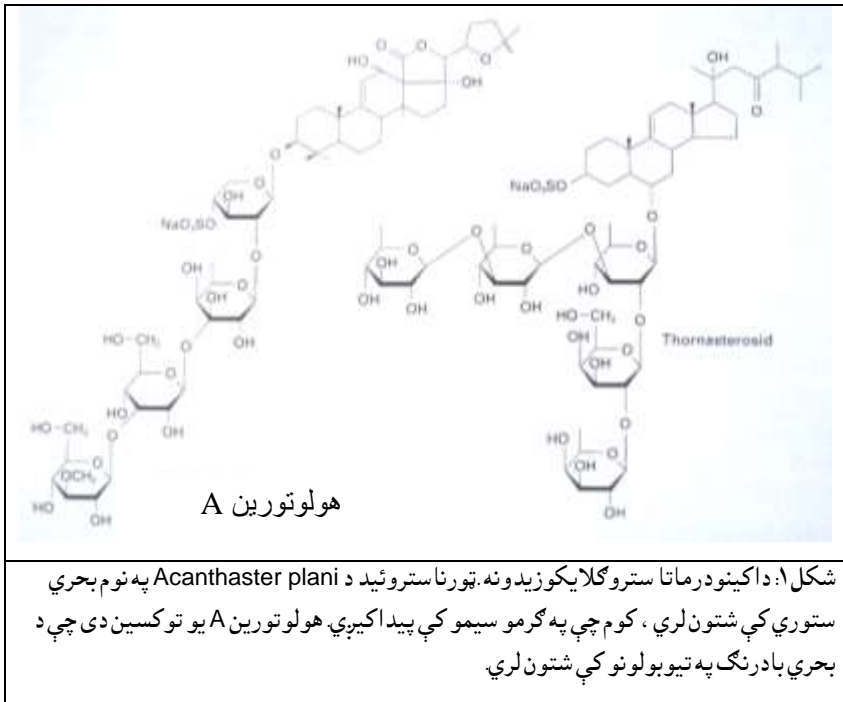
HO
OH
O
O
O
NaO$_3$SO
OH
O
OH
HO
OH
O
OH
HO–CH$_2$
O
OH
OH
HO–CH$_2$
OCH$_3$
HO
OH
هولوتورين A

OH
O
NaO$_3$SO
O
HO
OH
OH
OH
OH
OH
HO–CH$_2$
OH
OH
Thornasterosid
HO
OH
OH

شکل۱: داکینودرماتا ستروګلایکوزیدونه. تورناستروئید د Acanthaster plani په نوم بحري ستوري کې شتون لري، کوم چې په ګرمو سیمو کې پیدا کیږي. هولوتورین A یو توکسین دی چې د بحري بادرنګ په تیوبولونو کې شتون لري.